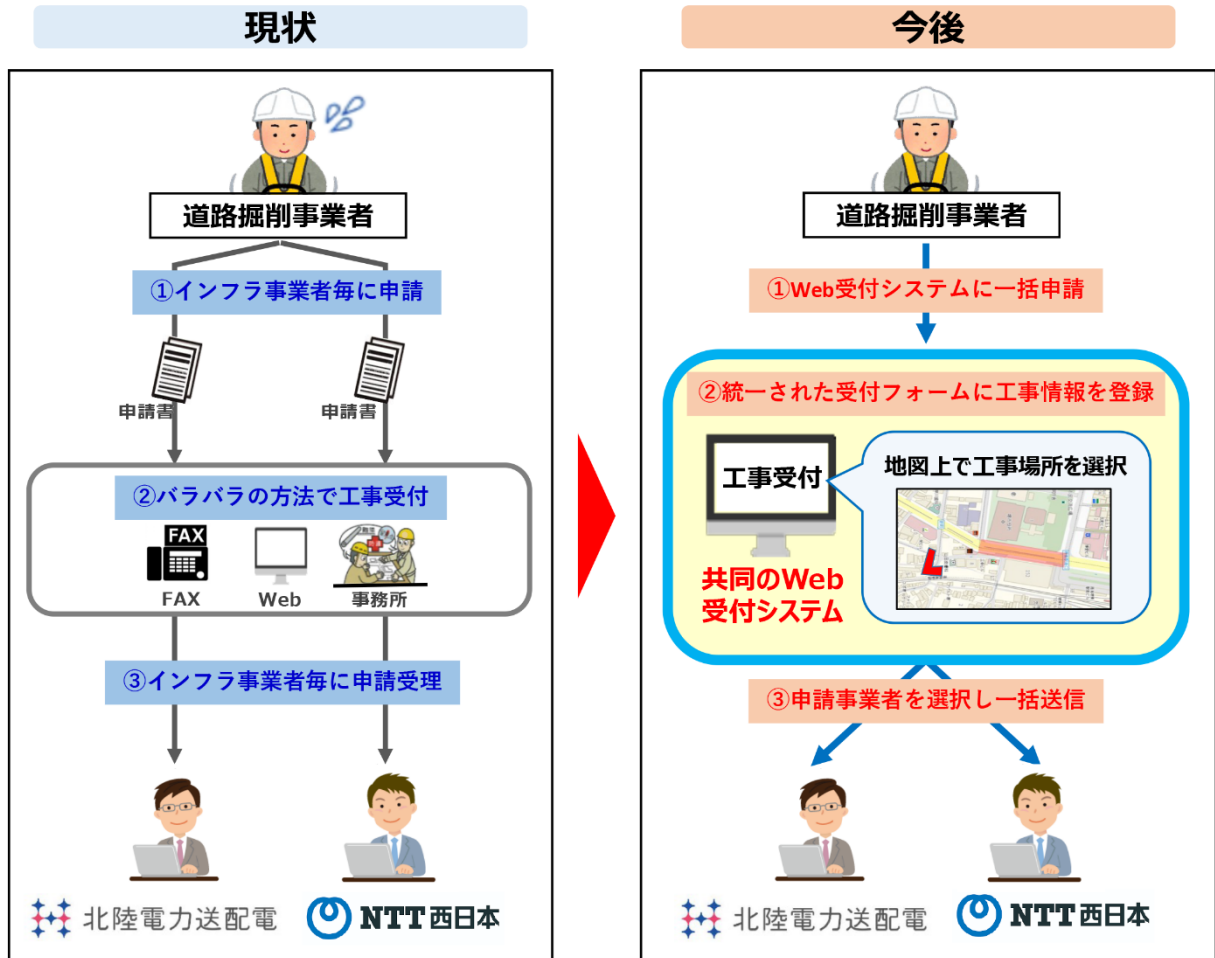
現状

道路掘削事業者

①インフラ事業者毎に申請

申請書

申請書

②バラバラの方法で工事受付

FAX

FAX

Web

事務所

③インフラ事業者毎に申請受理

北陸電力送配電

NTT西日本

今後

道路掘削事業者

①Web受付システムに一括申請

②統一された受付フォームに工事情報を登録

工事受付

地図上で工事場所を選択

共同のWeb受付システム

③申請事業者を選択し一括送信

北陸電力送配電

NTT西日本